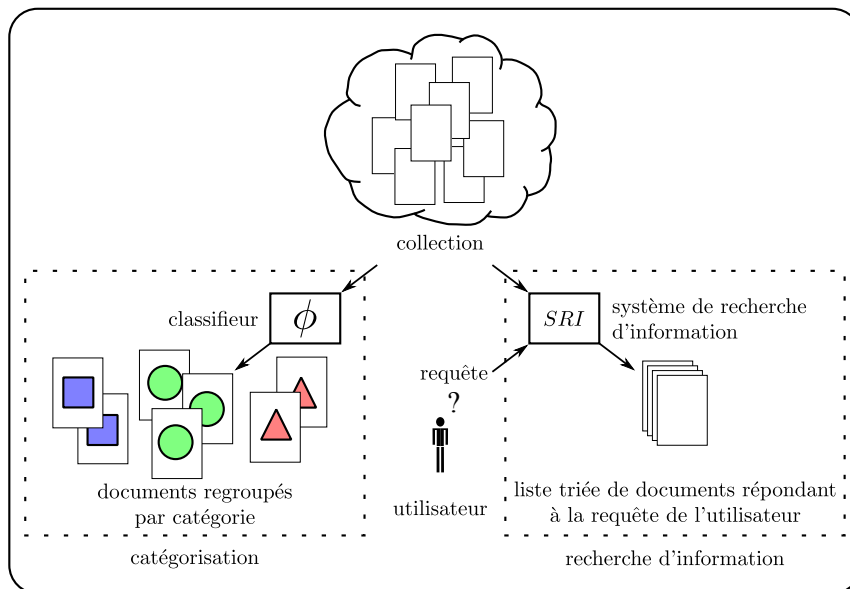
collection

classifieur $\phi$

documents regroupés par catégorie

catégorisation

requête

?

utilisateur

$SRI$

système de recherche d'information

liste triée de documents répondant à la requête de l'utilisateur

recherche d'information